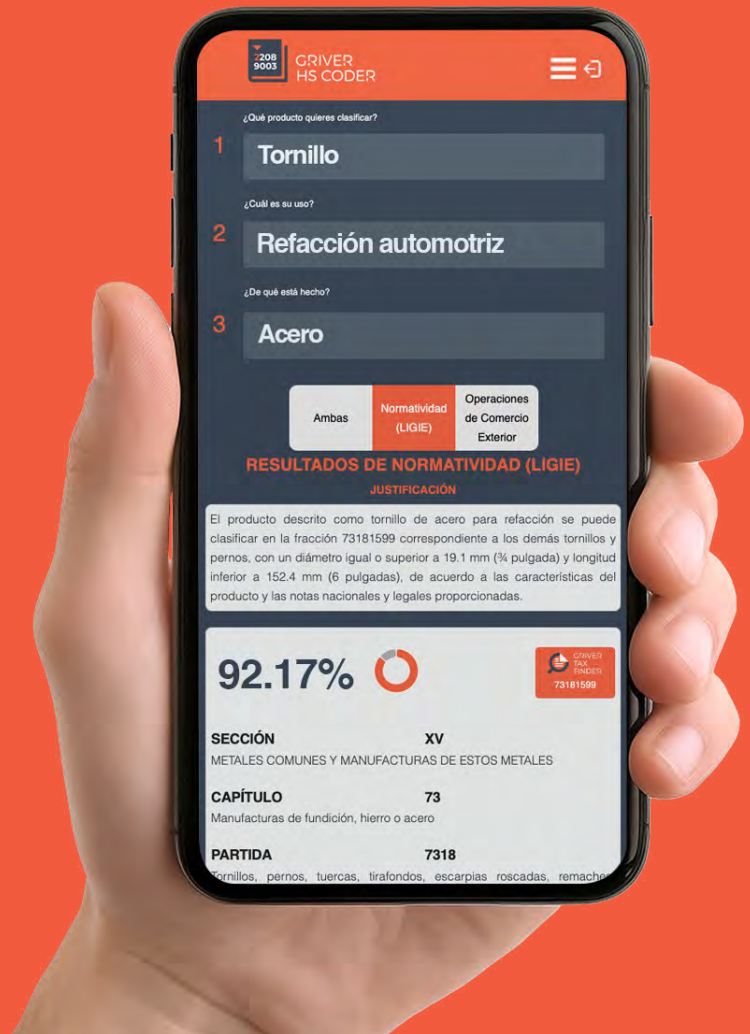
2208
9003
GRIVER
HS CODER

¿Qué producto quieres clasificar?

1 Tornillo

¿Cuál es su uso?

2 Refacción automotriz

¿De qué está hecho?

3 Acero

Ambas | Normatividad (LIGIE) | Operaciones de Comercio Exterior

RESULTADOS DE NORMATIVIDAD (LIGIE)

JUSTIFICACIÓN

El producto descrito como tornillo de acero para refacción se puede clasificar en la fracción 73181599 correspondiente a los demás tornillos y pernos, con un diámetro igual o superior a 19.1 mm (¾ pulgada) y longitud inferior a 152.4 mm (6 pulgadas), de acuerdo a las características del producto y las notas nacionales y legales proporcionadas.

92.17%

GRIVER TAX FINDER
73181599

SECCIÓN XV
METALES COMUNES Y MANUFACTURAS DE ESTOS METALES

CAPÍTULO 73
Manufacturas de fundición, hierro o acero

PARTIDA 7318
Tornillos, pernos, tuercas, tirafondos, escarpias roscadas, remach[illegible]